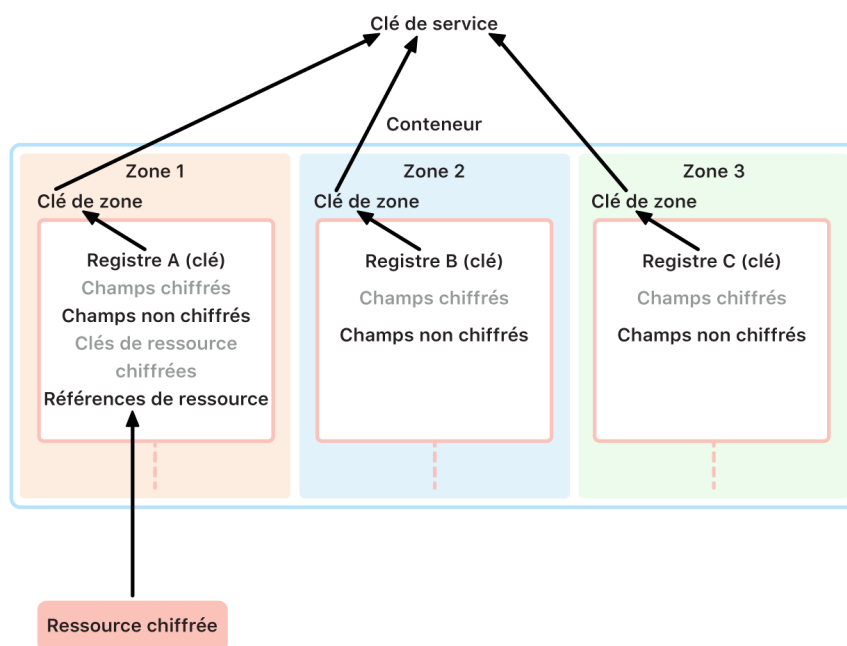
Clé de service

Conteneur

Zone 1

Clé de zone

Registre A (clé)
Champs chiffrés
Champs non chiffrés
Clés de ressource chiffrées
Références de ressource

Zone 2

Clé de zone

Registre B (clé)
Champs chiffrés
Champs non chiffrés

Zone 3

Clé de zone

Registre C (clé)
Champs chiffrés
Champs non chiffrés

Ressource chiffrée